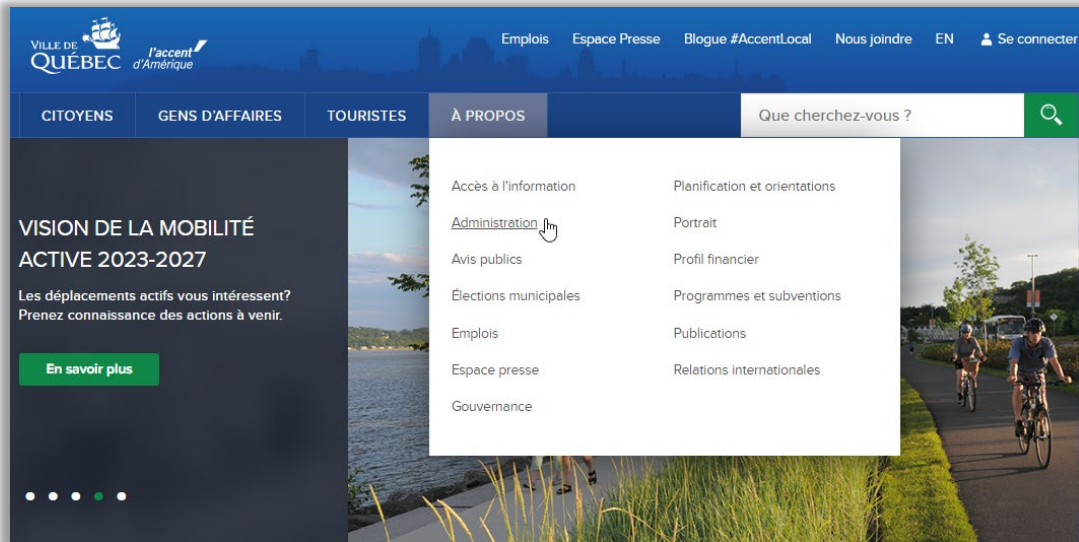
VILLE DE QUÉBEC l'accent d'Amérique

Emplois Espace Presse Blogue #AccentLocal Nous joindre EN Se connecter

CITOYENS GENS D'AFFAIRES TOURISTES À PROPOS

Que cherchez-vous ?

Accès à l'information
Administration
Avis publics
Élections municipales
Emplois
Espace presse
Gouvernance

Planification et orientations
Portrait
Profil financier
Programmes et subventions
Publications
Relations internationales

VISION DE LA MOBILITÉ ACTIVE 2023-2027

Les déplacements actifs vous intéressent? Prenez connaissance des actions à venir.

En savoir plus